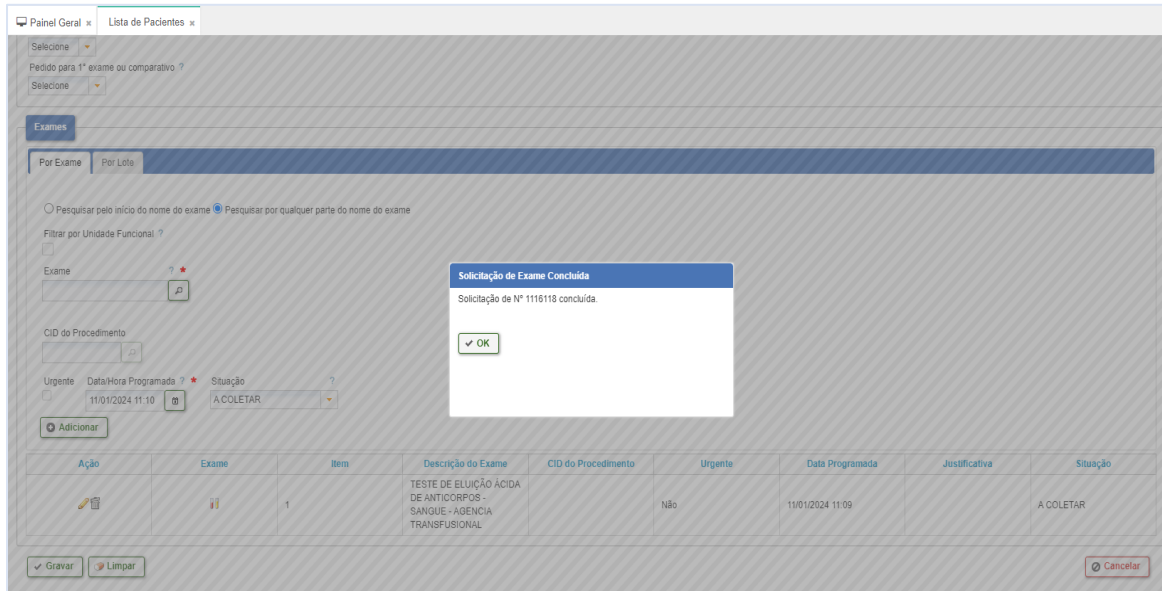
Painel Geral × Lista de Pacientes ×

Selecione

Pedido para 1º exame ou comparativo ?

Selecione

Exames

Por Exame Por Lote

Pesquisar pelo início do nome do exame Pesquisar por qualquer parte do nome do exame

Filtrar por Unidade Funcional ?

Exame ? *

CID do Procedimento

Urgente Data/Hora Programada ? * Situação ?

11/01/2024 11:10 A COLETAR

Adicionar

Solicitação de Exame Concluída

Solicitação de Nº 1116118 concluída.

OK

| Ação | Exame | Item | Descrição do Exame | CID do Procedimento | Urgente | Data Programada | Justificativa | Situação |
|---|---|---|---|---|---|---|---|---|
| | | 1 | TESTE DE ELUIÇÃO ACIDA DE ANTICORPOS - SANGUE - AGENCIA TRANSFUSIONAL | | Não | 11/01/2024 11:09 | | A COLETAR |

Gravar Limpar Cancelar